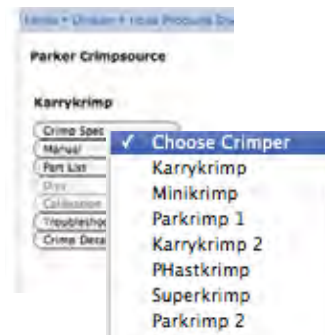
Home • Division • Hose Products Div

Parker Crimpsource

Karrykrimp

Crimp Spec
Manual
Part List
Dies
Calibration
Troublesho
Crimp Deta

✓ Choose Crimper
Karrykrimp
Minikrimp
Parkrimp 1
Karrykrimp 2
PHastkrimp
Superkrimp
Parkrimp 2